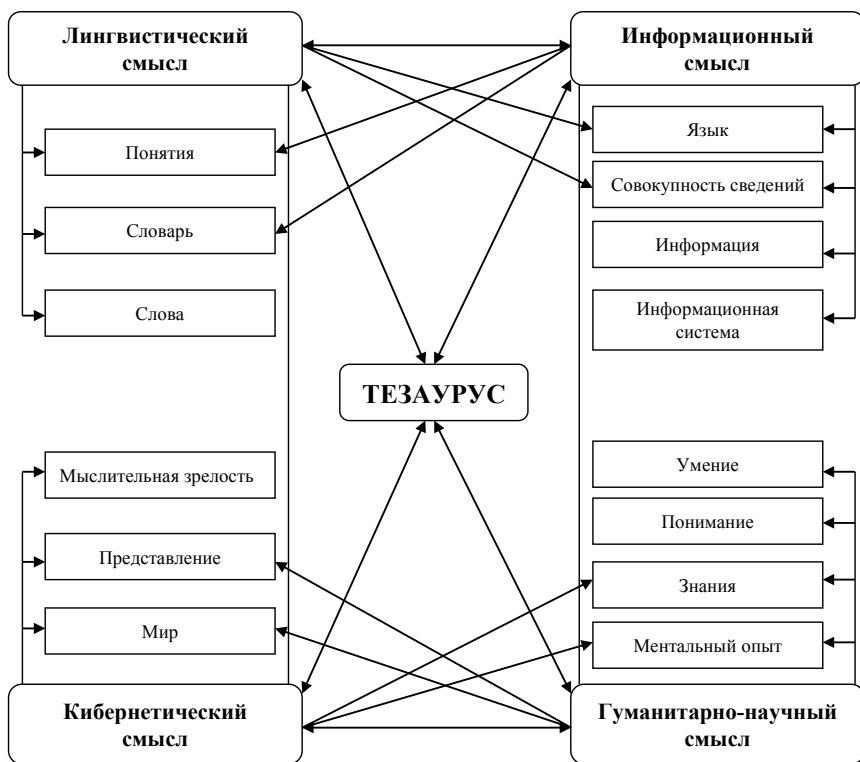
Лингвистический смысл

Понятия

Словарь

Слова

Информационный смысл

Язык

Совокупность сведений

Информация

Информационная система

ТЕЗАУРУС

Мыслительная зрелость

Представление

Мир

Умение

Понимание

Знания

Ментальный опыт

Кибернетический смысл

Гуманитарно-научный смысл